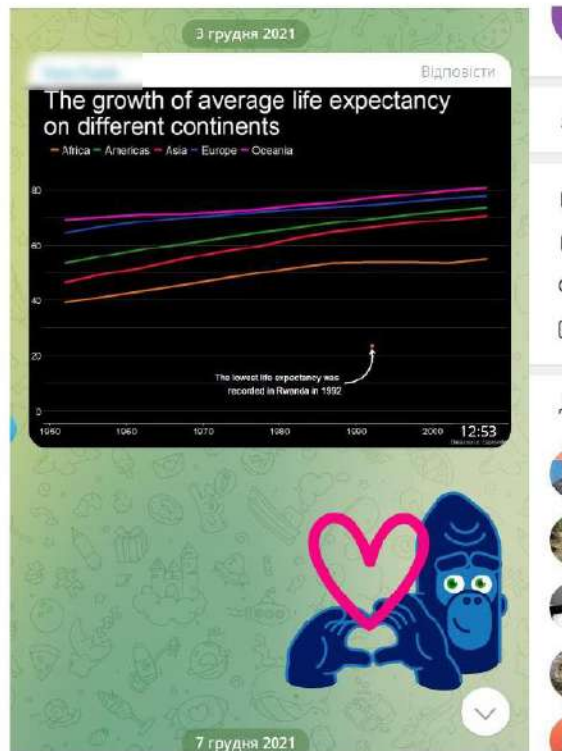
3 грудня 2021

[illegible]

Відповісти

The growth of average life expectancy on different continents

— Africa — Americas — Asia — Europe — Oceania

80

60

40

20

0

The lowest life expectancy was recorded in Rwanda in 1992

1950 1960 1970 1980 1990 2000

12:53

7 грудня 2021